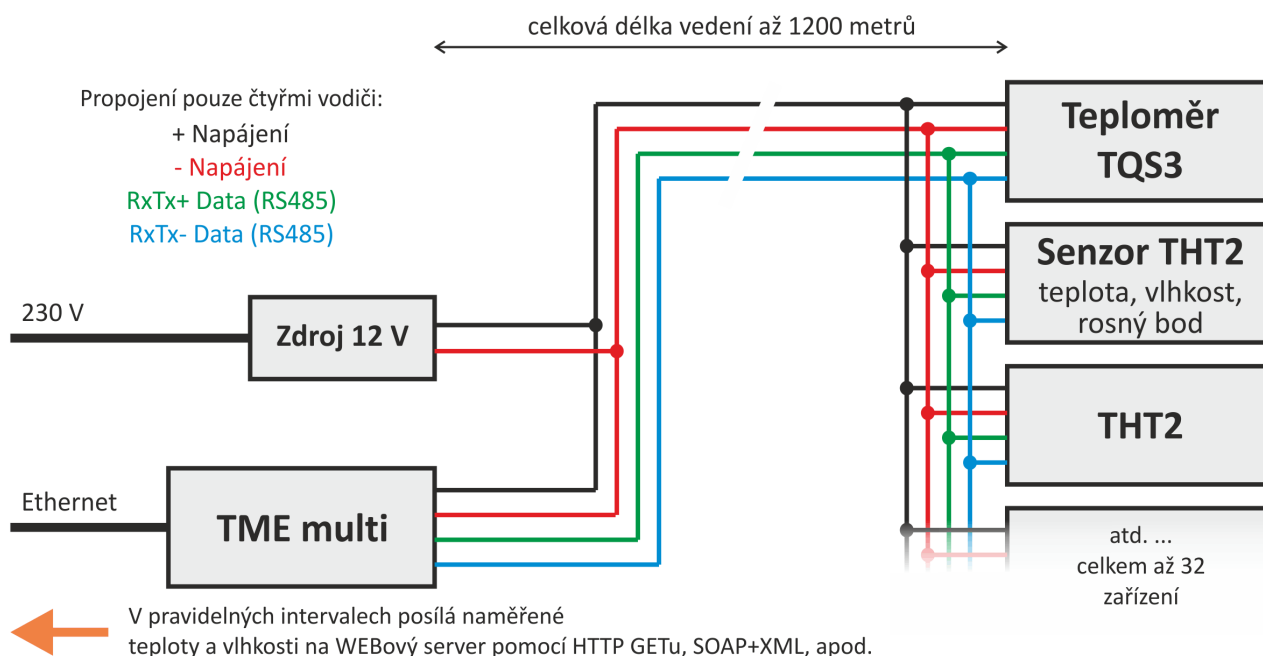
celková délka vedení až 1200 metrů

Propojení pouze čtyřmi vodiči:
+ Napájení
- Napájení
RxTx+ Data (RS485)
RxTx- Data (RS485)

230 V

Zdroj 12 V

Ethernet

TME multi

Teploměr TQS3

Senzor THT2
teplota, vlhkost, rosný bod

THT2

atd. ...
celkem až 32 zařízení

V pravidelných intervalech posílá naměřené teploty a vlhkosti na WEBový server pomocí HTTP GETu, SOAP+XML, apod.